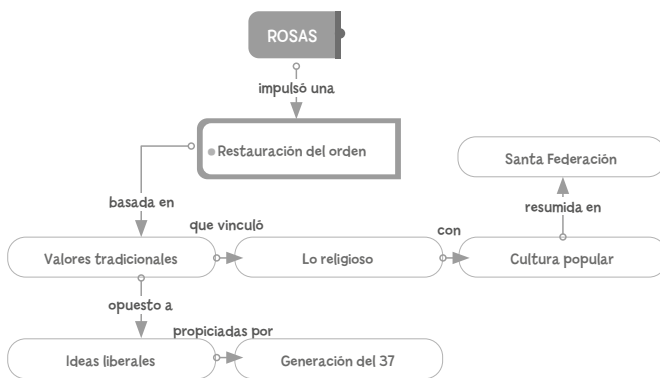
ROSAS

impulsó una

Restauración del orden

basada en

Valores tradicionales

que vinculó

Lo religioso

con

Cultura popular

resumida en

Santa Federación

opuesto a

Ideas liberales

propiciadas por

Generación del 37